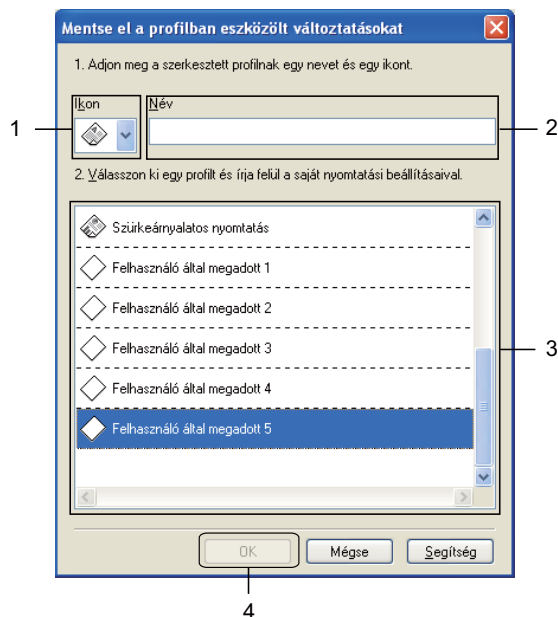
Mentse el a profilban eszközölt változtatásokat

1. Adjon meg a szerkesztett profilnak egy nevet és egy ikont.

1

Ikon

Név

2

2. Válasszon ki egy profilt és írja felül a saját nyomtatási beállításaival.

Szürkeárnyalatos nyomtatás

Felhasználó által megadott 1

Felhasználó által megadott 2

Felhasználó által megadott 3

3

Felhasználó által megadott 4

Felhasználó által megadott 5

OK

Mégse

Segítség

4